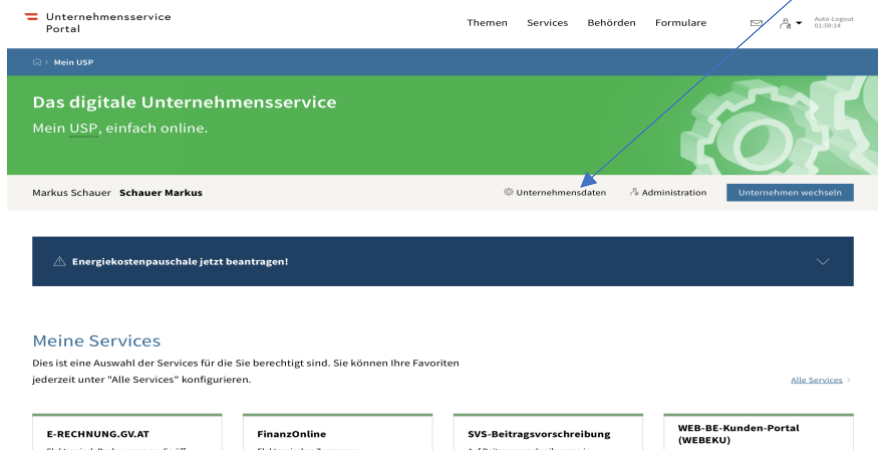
Unternehmensservice Portal

Themen Services Behörden Formulare

Auto-Logout 01:59:14

Mein USP

Das digitale Unternehmensservice

Mein USP, einfach online.

Markus Schauer **Schauer Markus**

Unternehmensdaten Administration Unternehmen wechseln

Energiekostenpauschale jetzt beantragen!

Meine Services

Dies ist eine Auswahl der Services für die Sie berechtigt sind. Sie können Ihre Favoriten jederzeit unter "Alle Services" konfigurieren.

Alle Services

E-RECHNUNG.GV.AT

FinanzOnline

SVS-Beitragsvorschreibung

WEB-BE-Kunden-Portal (WEBEKU)

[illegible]